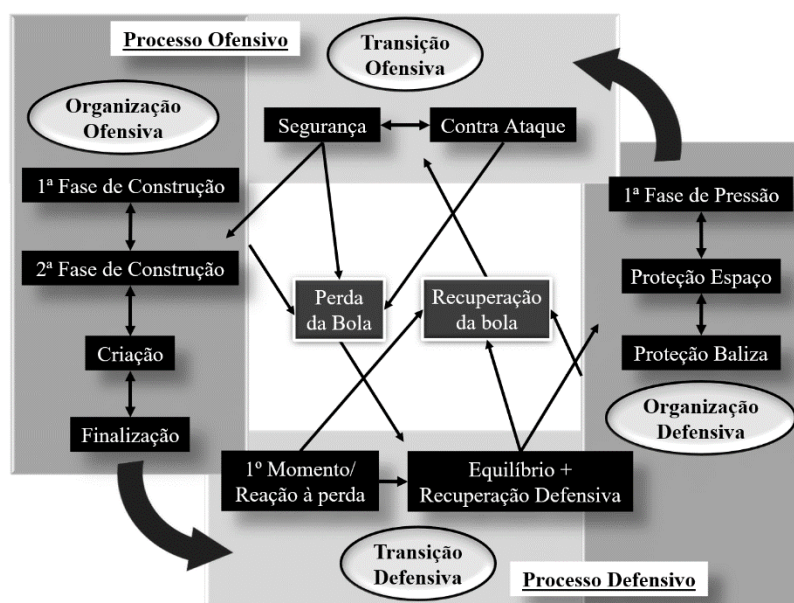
Processo Ofensivo

Transição Ofensiva

Organização Ofensiva

Segurança

Contra Ataque

1ª Fase de Construção

2ª Fase de Construção

Criação

Finalização

Perda da Bola

Recuperação da bola

1ª Fase de Pressão

Proteção Espaço

Proteção Baliza

Organização Defensiva

1º Momento/ Reação à perda

Equilíbrio + Recuperação Defensiva

Transição Defensiva

Processo Defensivo